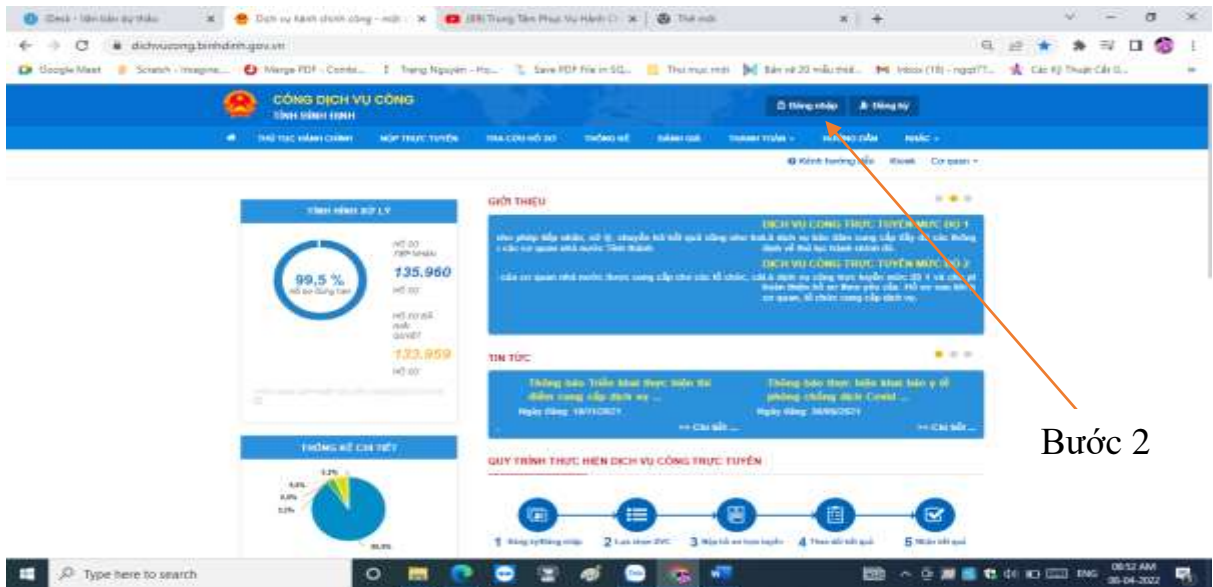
dichvucong.binhdinh.gov.vn

CỔNG DỊCH VỤ CÔNG
TỈNH BÌNH ĐỊNH

Đăng nhập
Đăng ký

THỦ TỤC HÀNH CHÍNH
NỘP TRỰC TUYẾN
TRA CỨU HỒ SƠ
THỐNG KÊ
ĐÁNH GIÁ
THANH TOÁN
HƯỚNG DẪN
KHÁC

TÌNH HÌNH XỬ LÝ

99,5 %

135.960

133.959

GIỚI THIỆU

DỊCH VỤ CÔNG TRỰC TUYẾN MỨC ĐỘ 1

DỊCH VỤ CÔNG TRỰC TUYẾN MỨC ĐỘ 2

TIN TỨC

>> Chi tiết ...

>> Chi tiết ...

THỐNG KÊ CHI TIẾT

QUY TRÌNH THỰC HIỆN DỊCH VỤ CÔNG TRỰC TUYẾN

1
2
3
4
5

Bước 2

Type here to search

08:52 AM
08-04-2022